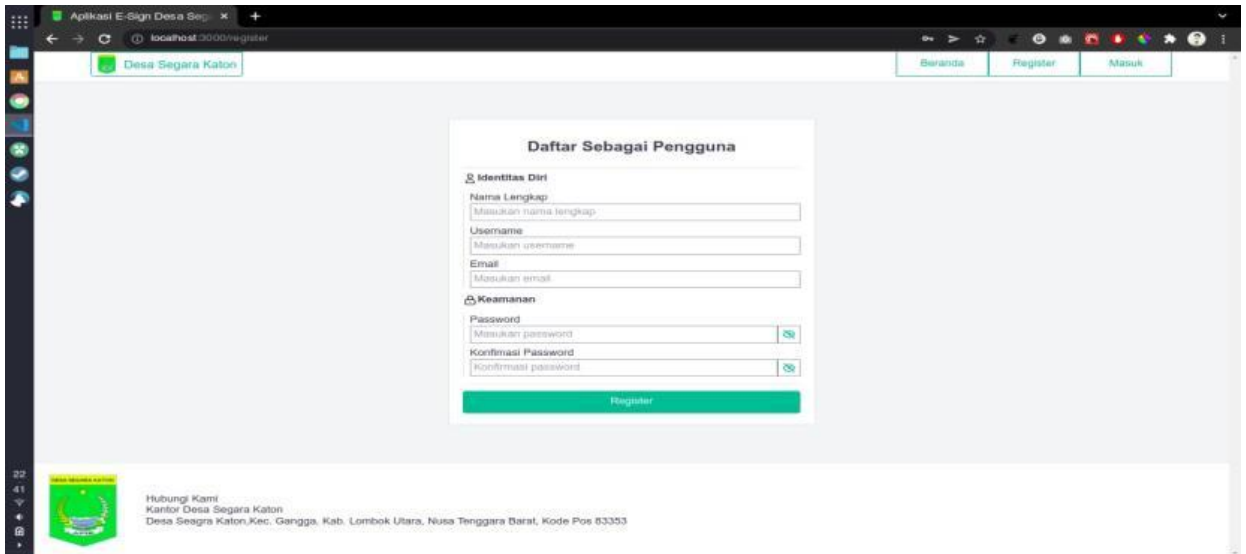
Aplikasi E-Sign Desa Seg ×
localhost:3000/register

Desa Segara Katon

Beranda
Register
Masuk

Daftar Sebagai Pengguna

Identitas Diri

Nama Lengkap
Masukan nama lengkap

Username
Masukan username

Email
Masukan email

Keamanan

Password
Masukan password

Konfirmasi Password
Konfirmasi password

Register

22
41

DESA SEGARA KATON

Hubungi Kami
Kantor Desa Segara Katon
Desa Seagra Katon,Kec. Gangga. Kab. Lombok Utara, Nusa Tenggara Barat, Kode Pos 83353